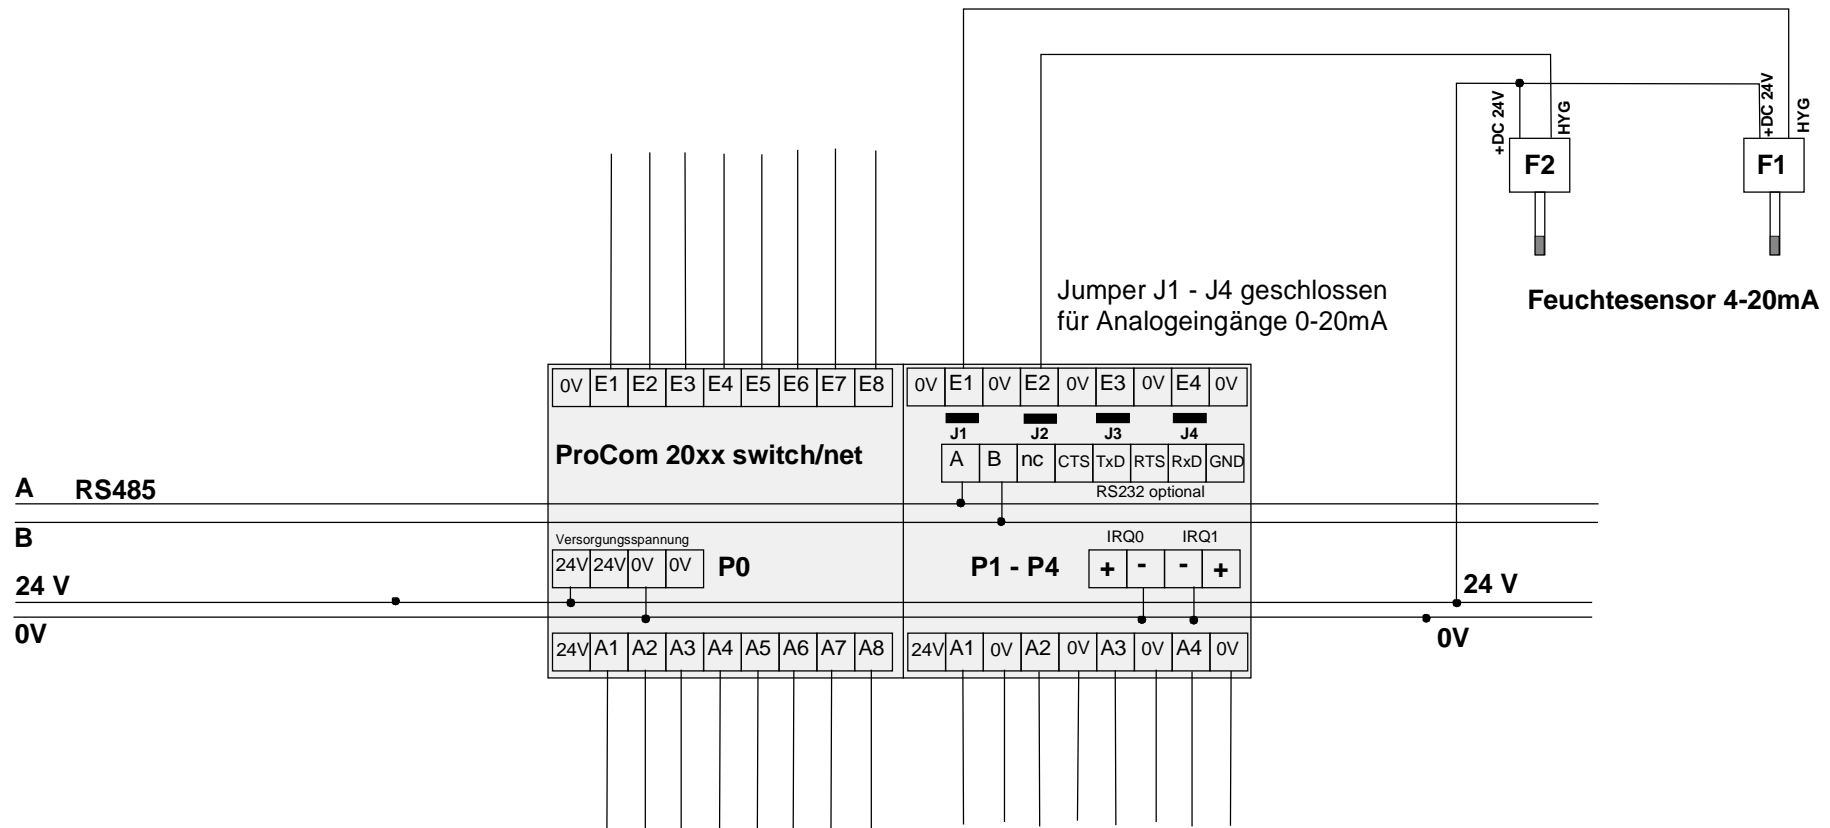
+DC 24V HYG
F2

+DC 24V HYG
F1

Jumper J1 - J4 geschlossen für Analogeingänge 0-20mA

Feuchtesensor 4-20mA

| 0V | E1 | E2 | E3 | E4 | E5 | E6 | E7 | E8 |
|---|---|---|---|---|---|---|---|---|

| 0V | E1 | 0V | E2 | 0V | E3 | 0V | E4 | 0V |
|---|---|---|---|---|---|---|---|---|

J1 J2 J3 J4

ProCom 20xx switch/net

| A | B | nc | CTS | TxD | RTS | RxD | GND |
|---|---|---|---|---|---|---|---|

RS232 optional

A RS485

B

Versorgungsspannung

| 24V | 24V | 0V | 0V |
|---|---|---|---|

P0

P1 - P4

IRQ0 IRQ1

| + | - | - | + |
|---|---|---|---|

24 V

24 V

0V

0V

| 24V | A1 | A2 | A3 | A4 | A5 | A6 | A7 | A8 |
|---|---|---|---|---|---|---|---|---|

| 24V | A1 | 0V | A2 | 0V | A3 | 0V | A4 | 0V |
|---|---|---|---|---|---|---|---|---|